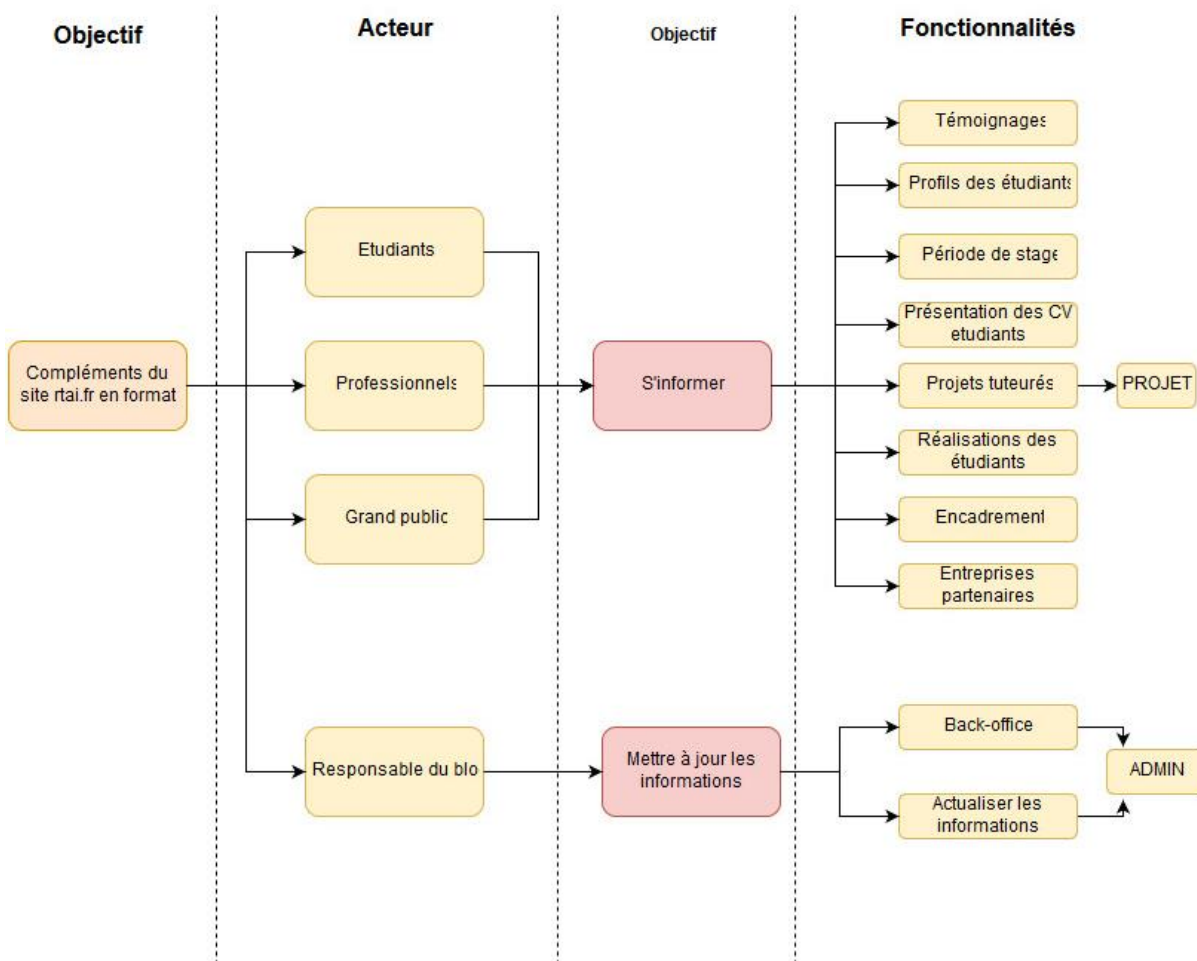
Objectif

Acteur

Objectif

Fonctionnalités

Compléments du site rtai.fr en format

Etudiants

Professionnels

Grand public

Responsable du blo

S'informer

Mettre à jour les informations

Témoignages

Profils des étudiants

Période de stage

Présentation des CV etudiants

Projets tuteurés

PROJET

Réalisations des étudiants

Encadrement

Entreprises partenaires

Back-office

Actualiser les informations

ADMIN